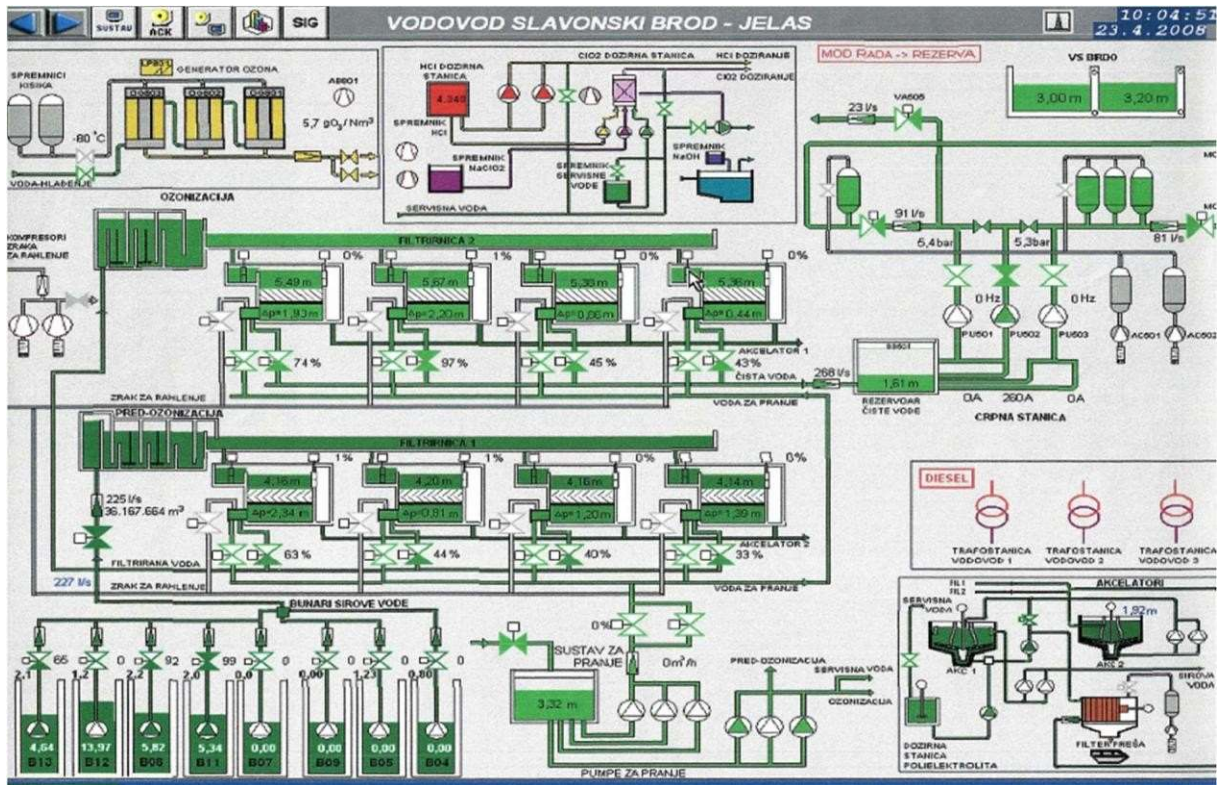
SUSTAV ACK SIG VODOVOD SLAVONSKI BROD - JELAS 10:04:51 23.4.2008

SPREMNICI KISIKA -80 °C VODA-HLAĐENJE GENERATOR OZONA A8001 5,7 gO$_3$/Nm$^3$ OZONIZACIJA

HCl DOZIRNA STANICA 4,340 SPREMNIK HCl SPREMNIK NaClO2 ClO2 DOZIRNA STANICA HCl DOZIRANJE ClO2 DOZIRANJE SPREMNIK SERVISNE VODE SPREMNIK NaOH SERVISNA VODA

MOD RADA -> REZERVA VS BRDO 3,00 m 3,20 m

23 l/s VA605 91 l/s 6,4bar 5,3bar 81 l/s

KOMPRESORI ZRAKA ZA RAHLENJE

FILTRIRNICA 2 0% 1% 0% 0% 5,49 m 5,57 m 5,38 m 5,36 m Δp=1,93 m Δp=2,20 m Δp=0,86 m Δp=0,44 m 74 % 97 % 45 % 43% AKCELATOR 1 ČISTA VODA VODA ZA PRANJE ZRAK ZA RAHLENJE

0 Hz 0 Hz PU601 PU602 PU603 AC601 AC601 268 l/s 1,61 m REZERVOAR ČISTE VODE 0A 260A 0A CRPNA STANICA

PRED-OZONIZACIJA FILTRIRNICA 1 1% 1% 0% 0% 4,16 m 4,20 m 4,16 m 4,14 m Δp=2,34 m Δp=0,81 m Δp=1,20 m Δp=1,39 m 225 l/s 36.167.664 m$^3$ FILTRIRANA VODA 63 % 44 % 40% 33 % AKCELATOR 2 VODA ZA PRANJE 227 l/s ZRAK ZA RAHLENJE

DIESEL TRAFOSTANICA VODOVOD 1 TRAFOSTANICA VODOVOD 2 TRAFOSTANICA VODOVOD 3

BUNARI SIROVE VODE 65 0 92 99 0 2,1 1,2 2,2 2,0 0,0 0,00 1,23 0,80 4,64 13,97 5,82 5,34 0,00 0,00 0,00 0,00 B13 B12 B08 B11 B07 B09 B05 B04

0% SUSTAV ZA PRANJE 0m$^3$/h 3,32 m PUMPE ZA PRANJE PRED-OZONIZACIJA SERVISNA VODA OZONIZACIJA

AKCELATORI FIL1 FIL2 SERVISNA VODA 1,92 m AKC 1 AKC 2 SIROVA VODA DOZIRNA STANICA POLIELEKTROLITA FILTER PREŠA